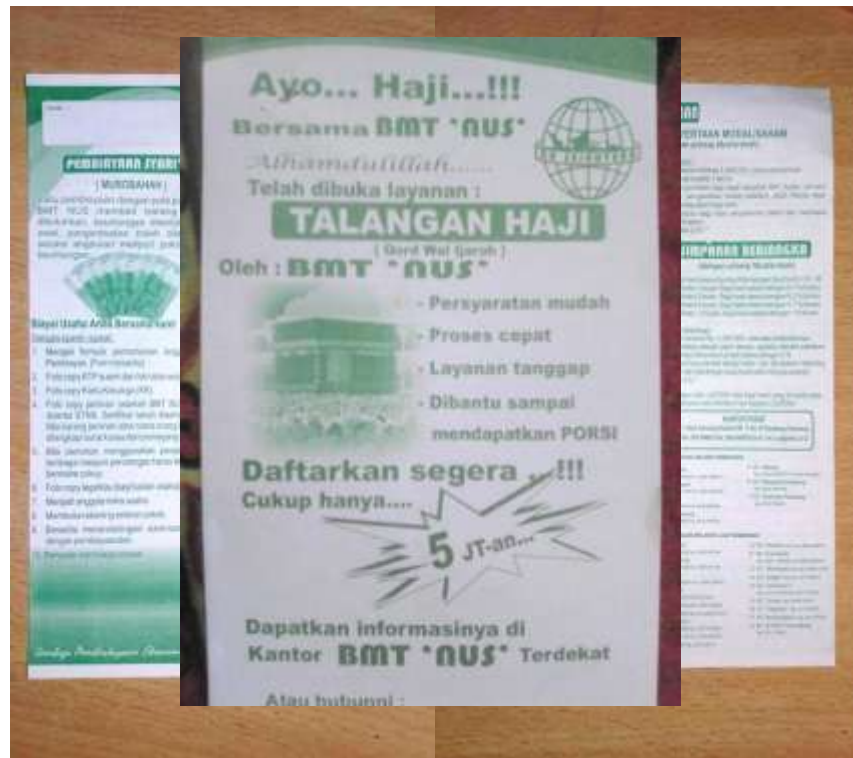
PEMBIAYAAN SYARI'
( MURABAHAH )

Syarat Usaha Anda Bersama kami

Ayo... Haji...!!!
Bersama BMT "NUS"

Alhamdulillah......
Telah dibuka layanan :
TALANGAN HAJI
( Qord Wal Ijaroh )
Oleh : BMT "NUS"

- Persyaratan mudah
- Proses cepat
- Layanan tanggap
- Dibantu sampai mendapatkan PORSI

Daftarkan segera ...!!!
Cukup hanya....
5 JT-an...

Dapatkan informasinya di Kantor BMT "NUS" Terdekat

Atau hubungi :

SIMPANAN BERJANGKA